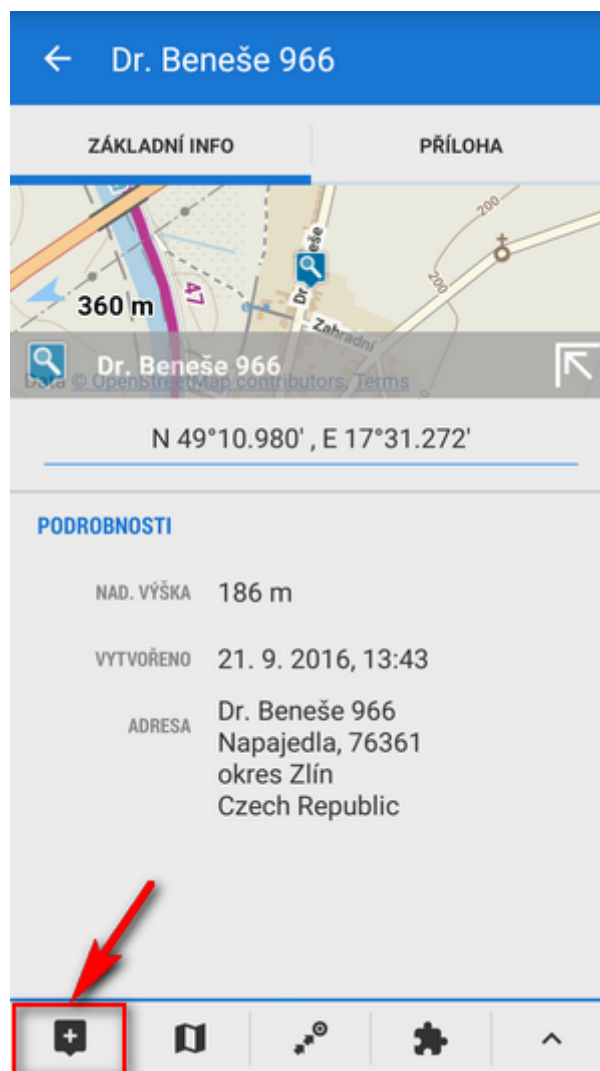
Dr. Beneše 966

ZÁKLADNÍ INFO

PŘÍLOHA

200

Dr. Beneše

47

200

360 m

Zahradní

Dr. Beneše 966

Data © OpenStreetMap contributors, Terms

N 49°10.980' , E 17°31.272'

PODROBNOSTI

NAD. VÝŠKA 186 m

VYTVOŘENO 21. 9. 2016, 13:43

ADRESA Dr. Beneše 966
Napajedla, 76361
okres Zlín
Czech Republic